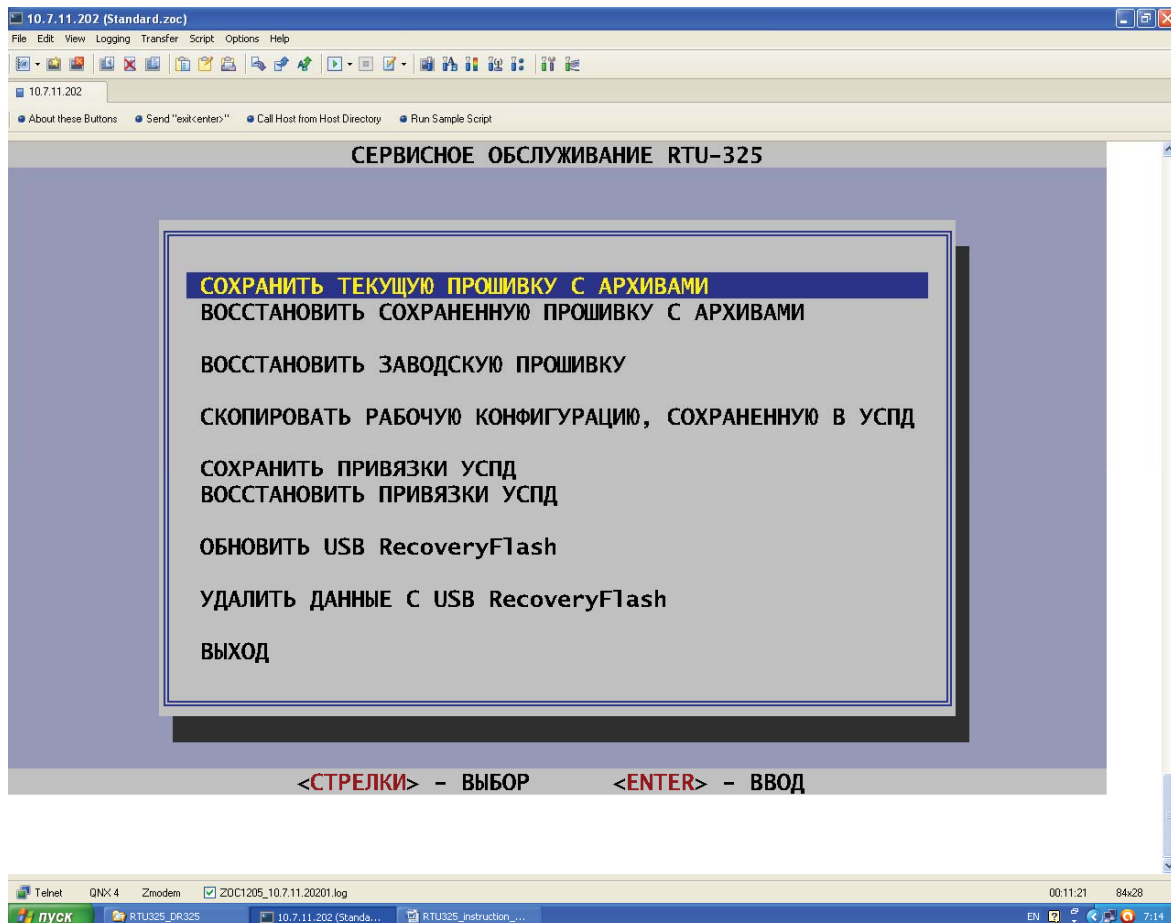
10.7.11.202 (Standard.zoc)

File Edit View Logging Transfer Script Options Help

10.7.11.202

About these Buttons   Send "exit<enter>"   Call Host from Host Directory   Run Sample Script

СЕРВИСНОЕ ОБСЛУЖИВАНИЕ RTU-325

СОХРАНИТЬ ТЕКУЩУЮ ПРОШИВКУ С АРХИВАМИ
ВОССТАНОВИТЬ СОХРАНЕННУЮ ПРОШИВКУ С АРХИВАМИ

ВОССТАНОВИТЬ ЗАВОДСКУЮ ПРОШИВКУ

СКОПИРОВАТЬ РАБОЧУЮ КОНФИГУРАЦИЮ, СОХРАНЕННУЮ В УСПД

СОХРАНИТЬ ПРИВЯЗКИ УСПД
ВОССТАНОВИТЬ ПРИВЯЗКИ УСПД

ОБНОВИТЬ USB RecoveryFlash

УДАЛИТЬ ДАННЫЕ С USB RecoveryFlash

ВЫХОД

<СТРЕЛКИ> - ВЫБОР   <ENTER> - ВВОД

Telnet   QNX 4   Zmodem   ZOC1205_10.7.11.20201.log   00:11:21   84x28

пуск   RTU325_DR325   10.7.11.202 (Standa...   RTU325_instruction_...   EN   7:14